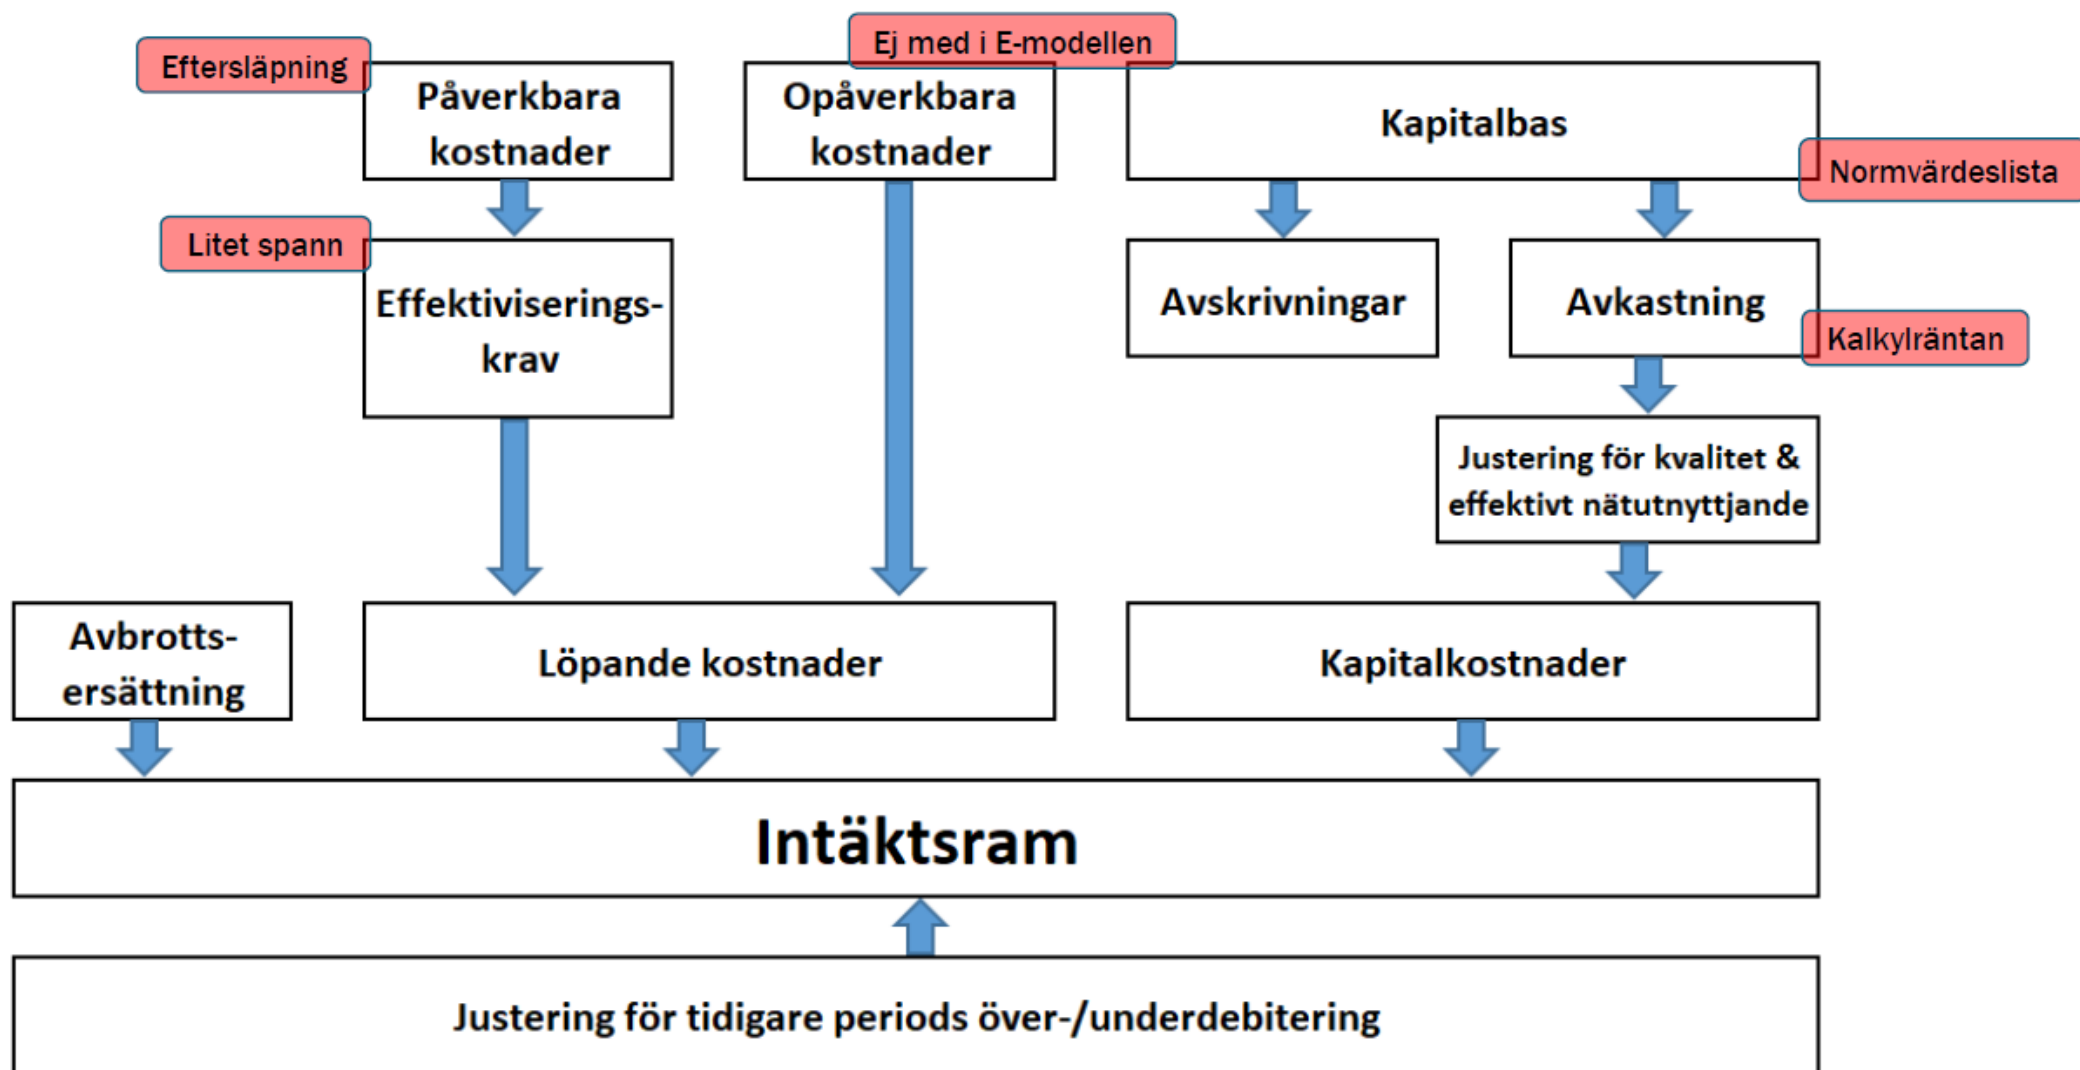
Eftersläpning

Påverkbara kostnader

Ej med i E-modellen

Opåverkbara kostnader

Kapitalbas

Normvärdeslista

Litet spann

Effektiviseringskrav

Avskrivningar

Avkastning

Kalkylräntan

Justering för kvalitet & effektivt nätutnyttjande

Avbrotts-ersättning

Löpande kostnader

Kapitalkostnader

Intäktsram

Justering för tidigare periods över-/underdebitering